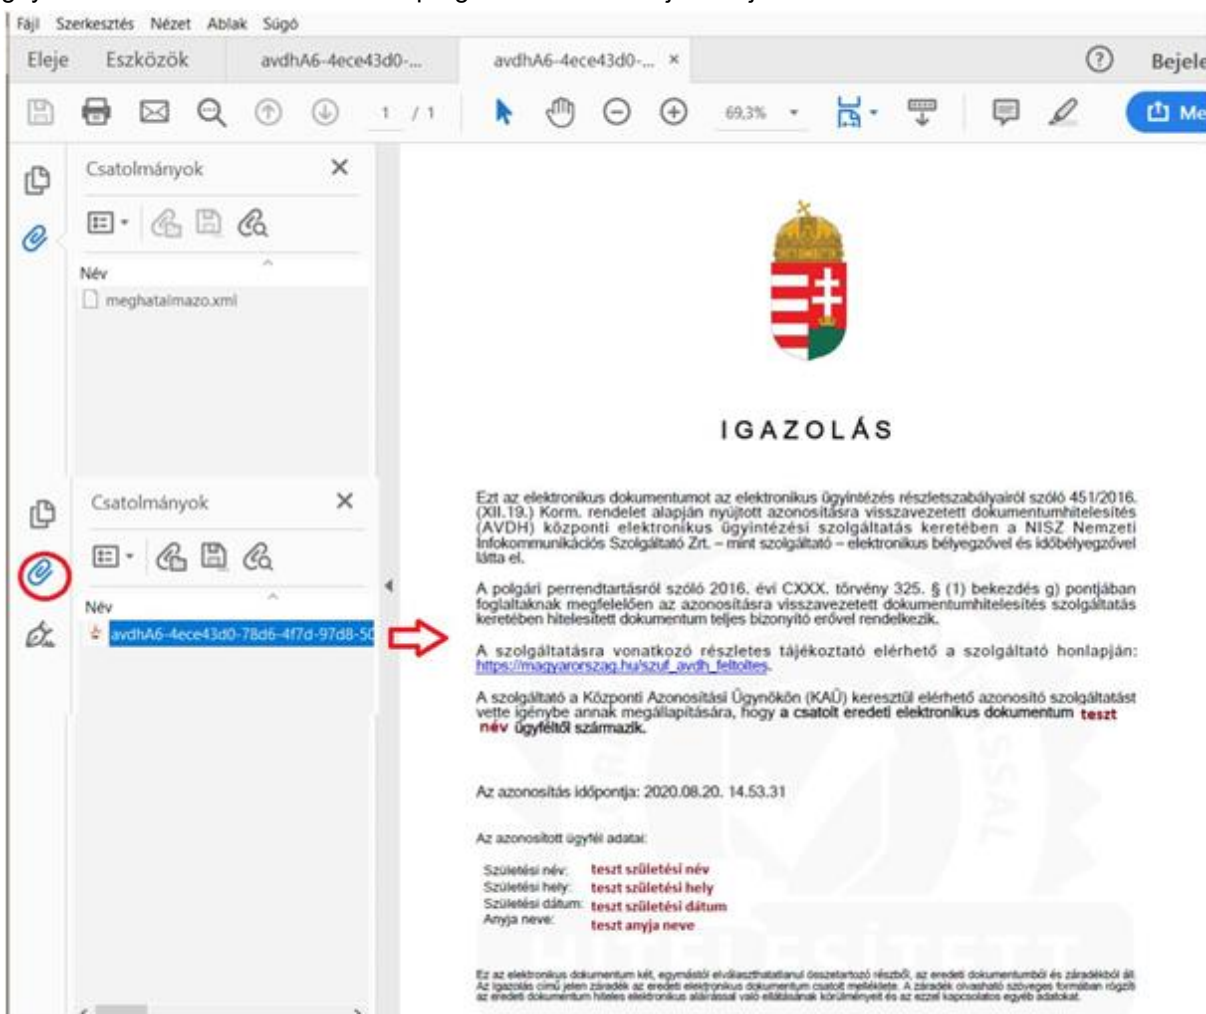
Fájl Szerkesztés Nézet Ablak Súgó

Eleje Eszközök avdhA6-4ece43d0-... avdhA6-4ece43d0-... ×

Bejele

1 / 1 69,3%

Me

Csatolmányok ×

Név

meghatalmazo.xml

Csatolmányok ×

Név

avdhA6-4ece43d0-78d6-4f7d-97d8-5C

IGAZOLÁS

Ezt az elektronikus dokumentumot az elektronikus ügyintézés részletszabályairól szóló 451/2016. (XII.19.) Korm. rendelet alapján nyújtott azonosításra visszavezetett dokumentumhitelesítés (AVDH) központi elektronikus ügyintézési szolgáltatás keretében a NISZ Nemzeti Infokommunikációs Szolgáltató Zrt. – mint szolgáltató – elektronikus bélyegzővel és időbélyegzővel látta el.

A polgári perrendtartásról szóló 2016. évi CXXX. törvény 325. § (1) bekezdés g) pontjában foglaltaknak megfelelően az azonosításra visszavezetett dokumentumhitelesítés szolgáltatás keretében hitelesített dokumentum teljes bizonyító erővel rendelkezik.

A szolgáltatásra vonatkozó részletes tájékoztató elérhető a szolgáltató honlapján: https://magyarorszag.hu/szuf_avdh_feltoltes.

A szolgáltató a Központi Azonosítási Ügynökön (KAÜ) keresztül elérhető azonosító szolgáltatást vette igénybe annak megállapítására, hogy a csatolt eredeti elektronikus dokumentum teszt név ügyféltől származik.

Az azonosítás időpontja: 2020.08.20. 14.53.31

Az azonosított ügyfél adatai:

Születési név: teszt születési név
Születési hely: teszt születési hely
Születési dátum: teszt születési dátum
Anyja neve: teszt anyja neve

Ez az elektronikus dokumentum két, egymástól elválaszthatatlanul összetartozó részből, az eredeti dokumentumból és záradékból áll. Az Igazolás című jelen záradék az eredeti elektronikus dokumentum csatolt melléklete. A záradék olvasható szöveges formában rögzíti az eredeti dokumentum hiteles elektronikus aláírással való ellátásának körülményeit és az ezzel kapcsolatos egyéb adatokat.